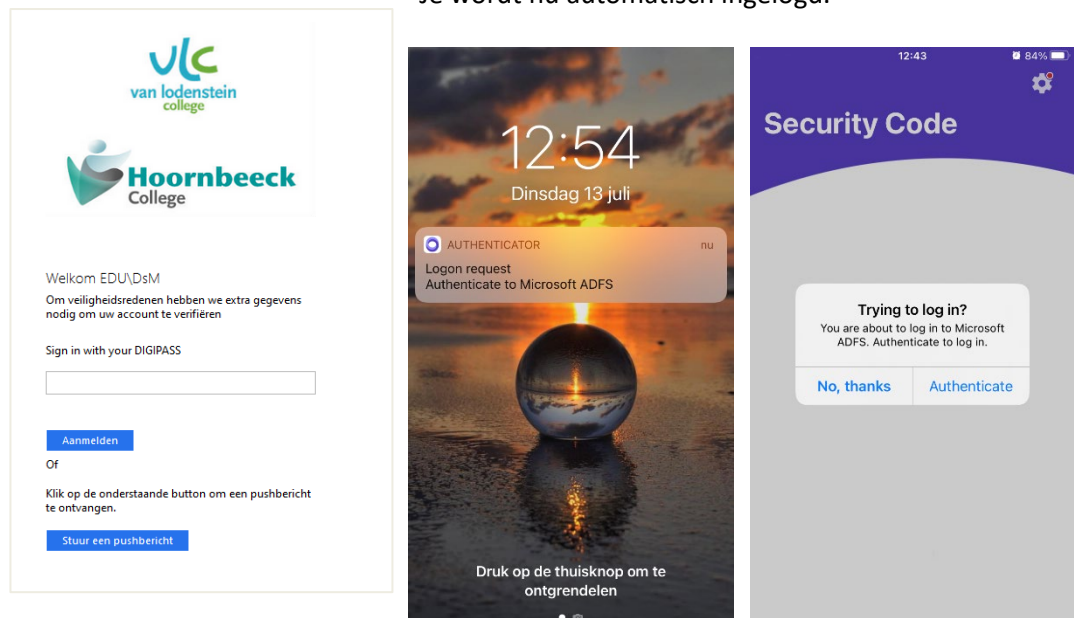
Je wordt nu automatisch ingelogd.

vlc
van lodenstein college

Hoornbeeck College

Welkom EDU\DsM
Om veiligheidsredenen hebben we extra gegevens nodig om uw account te verifiëren

Sign in with your DIGIPASS

Aanmelden
Of

Klik op de onderstaande button om een pushbericht te ontvangen.

Stuur een pushbericht

12:54
Dinsdag 13 juli

AUTHENTICATOR nu
Logon request
Authenticate to Microsoft ADFS

Druk op de thuisknop om te ontgrendelen

12:43 84%

Security Code

Trying to log in?
You are about to log in to Microsoft ADFS. Authenticate to log in.

No, thanks Authenticate